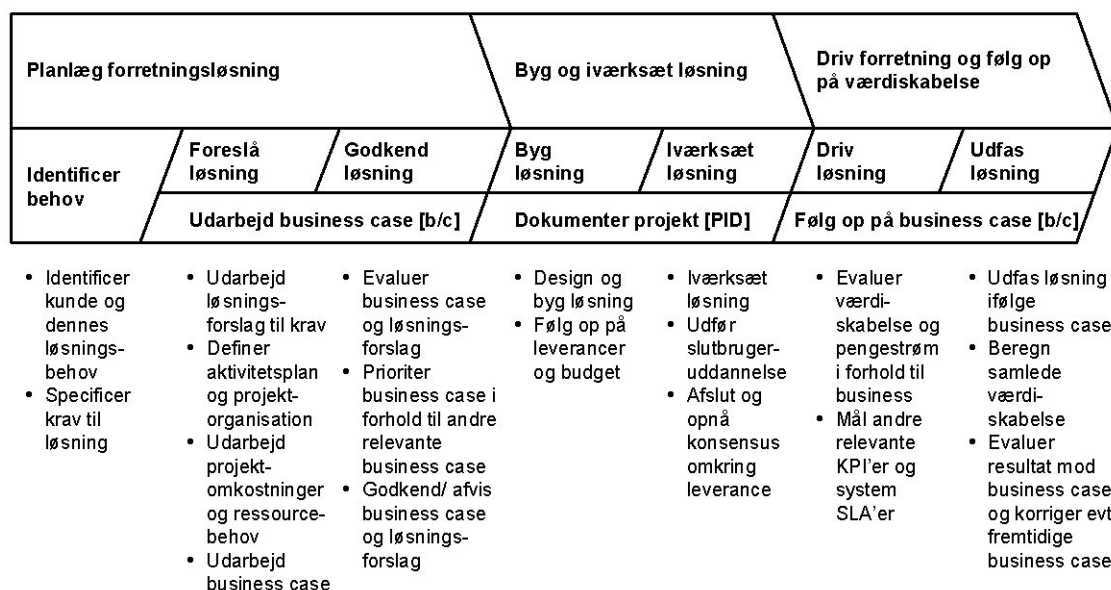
Planlæg forretningsløsning

Byg og iværksæt løsning

Driv forretning og følg op på værdiskabelse

Identificer behov

Foreslå løsning

Godkend løsning

Udarbejd business case [b/c]

Byg løsning

Iværksæt løsning

Dokumenter projekt [PID]

Driv løsning

Udfas løsning

Følg op på business case [b/c]

• Identificer kunde og dennes løsningsbehov
• Specificer krav til løsning

• Udarbejd løsningsforslag til krav
• Definer aktivitetsplan og projektorganisation
• Udarbejd projektomkostninger og ressourcebehov
• Udarbejd business case

• Evaluer business case og løsningsforslag
• Prioriter business case i forhold til andre relevante business case
• Godkend/ afvis business case og løsningsforslag

• Design og byg løsning
• Følg op på leverancer og budget

• Iværksæt løsning
• Udfør slutbrugeruddannelse
• Afslut og opnå konsensus omkring leverance

• Evaluer værdiskabelse og pengestrøm i forhold til business
• Mål andre relevante KPI'er og system SLA'er

• Udfas løsning ifølge business case
• Beregn samlede værdiskabelse
• Evaluer resultat mod business case og korriger evt fremtidige business case